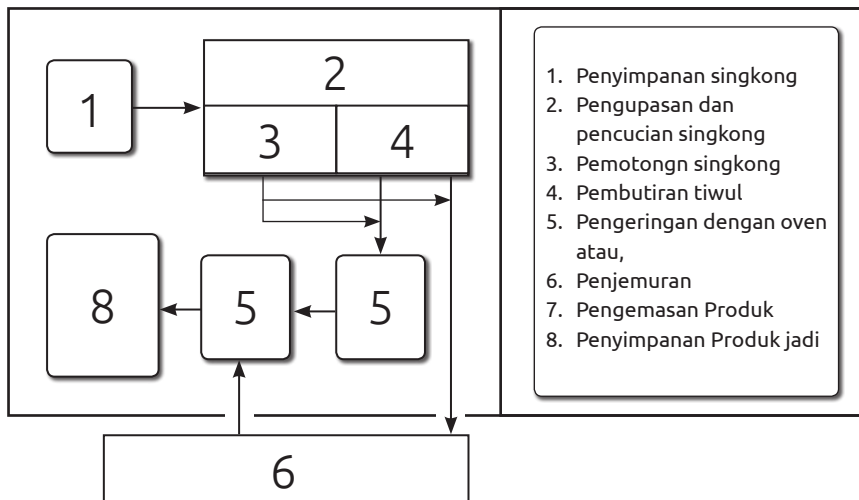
1

2

3

4

8

5

5

6

1. Penyimpanan singkong
2. Pengupasan dan pencucian singkong
3. Pemotongn singkong
4. Pembutiran tiwul
5. Pengeringan dengan oven atau,
6. Penjemuran
7. Pengemasan Produk
8. Penyimpanan Produk jadi